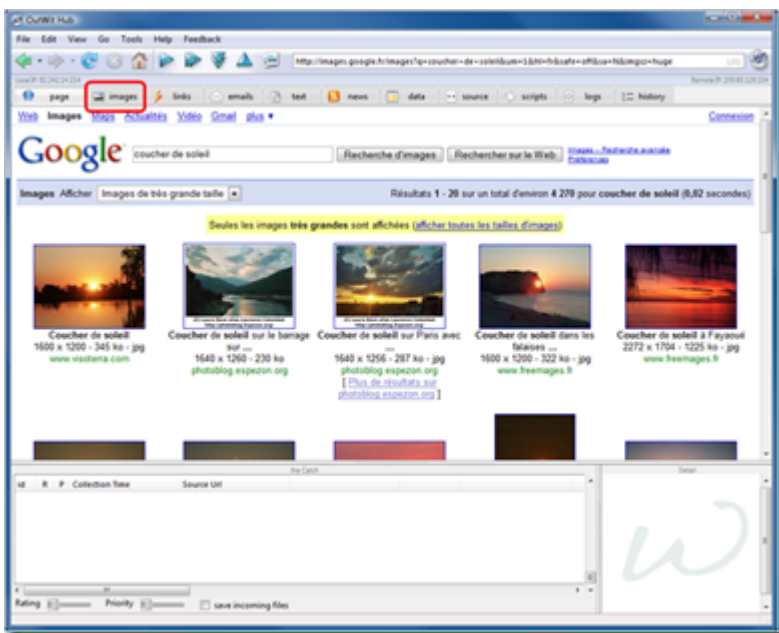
OutWit Hub

File Edit View Go Tools Help Feedback

http://images.google.fr/images?q=coucher+de+soleil&um=1&hl=fr&safe=off&sa=N&imgsz=huge

page images links emails text news data source scripts logs history

Web Images Maps Actualités Vidéo Gmail plus ▾

Connexion

Google

coucher de soleil

Recherche d'images Rechercher sur le Web

Images – Recherche avancée
Préférences

Images Afficher Images de très grande taille

Résultats 1 - 20 sur un total d'environ 4 270 pour coucher de soleil (0,02 secondes)

Seules les images très grandes sont affichées (afficher toutes les tailles d'images)

Coucher de soleil
1600 x 1200 - 345 ko - jpg
www.visiterra.com

Coucher de soleil sur le barrage sur ...
1640 x 1260 - 230 ko
photoblog.espezon.org

Coucher de soleil sur Paris avec ...
1640 x 1256 - 287 ko - jpg
photoblog.espezon.org
[ Plus de résultats sur photoblog.espezon.org ]

Coucher de soleil dans les falaises ...
1600 x 1200 - 322 ko - jpg
www.freemages.fr

Coucher de soleil à Fayaoué
2272 x 1704 - 1225 ko - jpg
www.freemages.fr

the Catch

Detail

id R P Collection Time Source Url

Rating Priority save incoming files